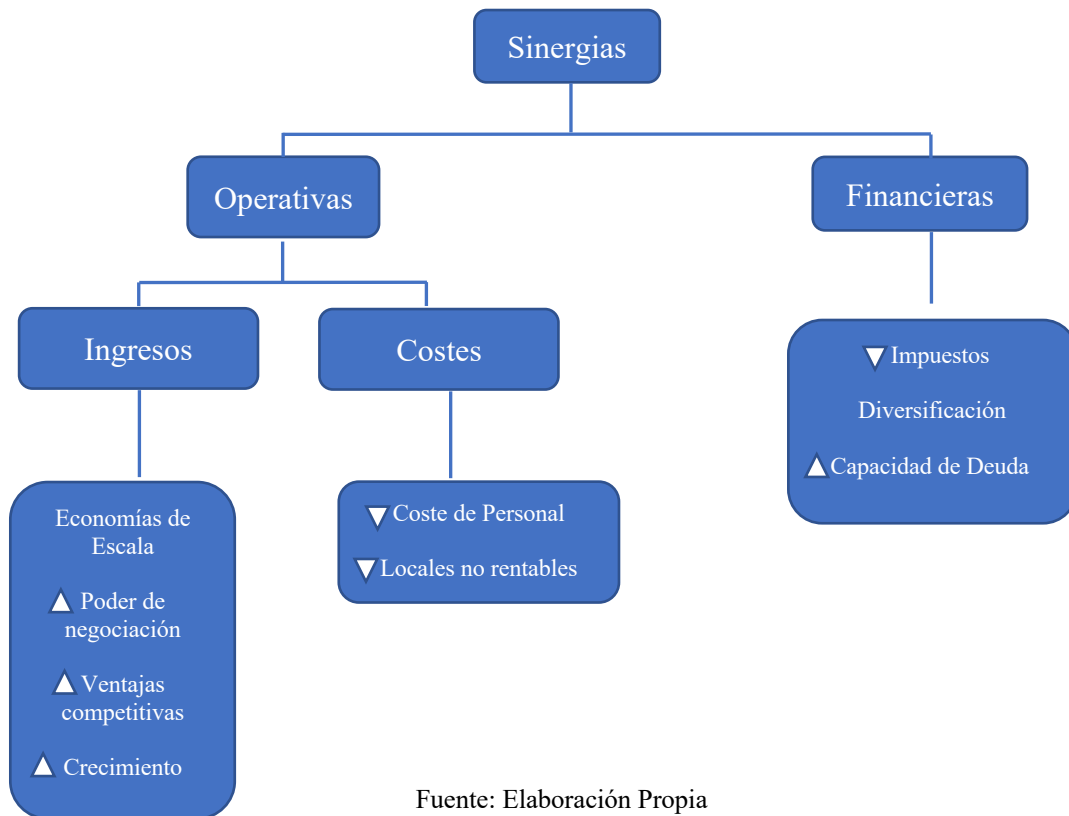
Sinergias

Operativas

Financieras

Ingresos

Costes

▼ Impuestos

Diversificación

▲ Capacidad de Deuda

Economías de Escala

▲ Poder de negociación

▲ Ventajas competitivas

▲ Crecimiento

▼ Coste de Personal

▼ Locales no rentables

Fuente: Elaboración Propia